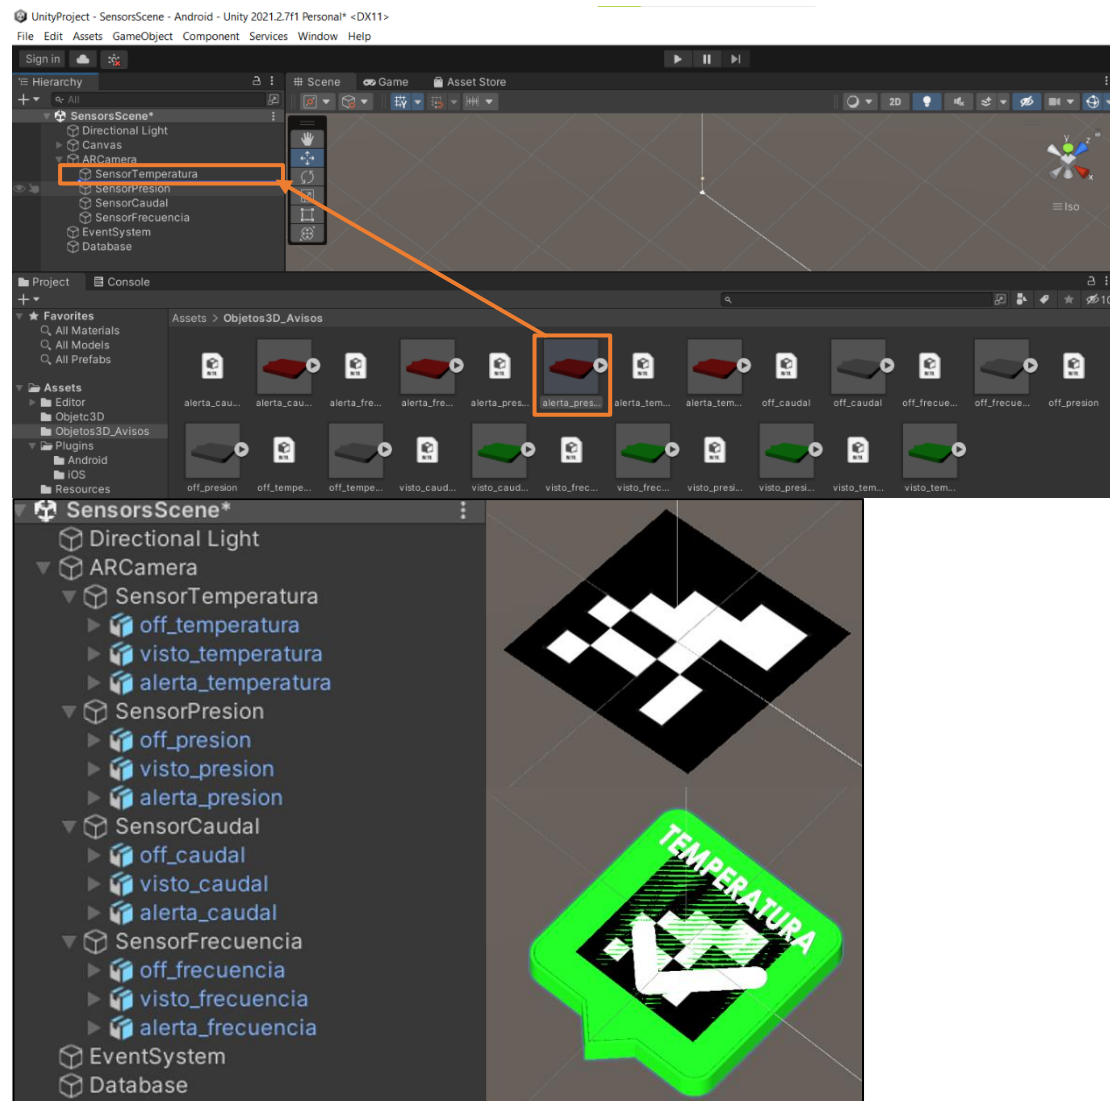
UnityProject - SensorsScene - Android - Unity 2021.2.7f1 Personal* <DX11>

File Edit Assets GameObject Component Services Window Help

Sign in

Hierarchy

All

SensorsScene*
Directional Light
Canvas
ARCamera
SensorTemperatura
SensorPresion
SensorCaudal
SensorFrecuencia
EventSystem
Database

Scene Game Asset Store

2D

Iso

Project Console

Favorites
All Materials
All Models
All Prefabs

Assets
Editor
Objetc3D
Objetos3D_Avisos
Plugins
Android
iOS
Resources

Assets > Objetos3D_Avisos

alerta_cau... alerta_cau... alerta_fre... alerta_fre... alerta_pres... alerta_pres... alerta_tem... alerta_tem... off_caudal off_caudal off_frecue... off_frecue... off_presion
off_presion off_tempe... off_tempe... visto_caud... visto_caud... visto_frec... visto_frec... visto_presi... visto_presi... visto_tem... visto_tem...

SensorsScene*
Directional Light
ARCamera
SensorTemperatura
off_temperatura
visto_temperatura
alerta_temperatura
SensorPresion
off_presion
visto_presion
alerta_presion
SensorCaudal
off_caudal
visto_caudal
alerta_caudal
SensorFrecuencia
off_frecuencia
visto_frecuencia
alerta_frecuencia
EventSystem
Database

TEMPERATURA